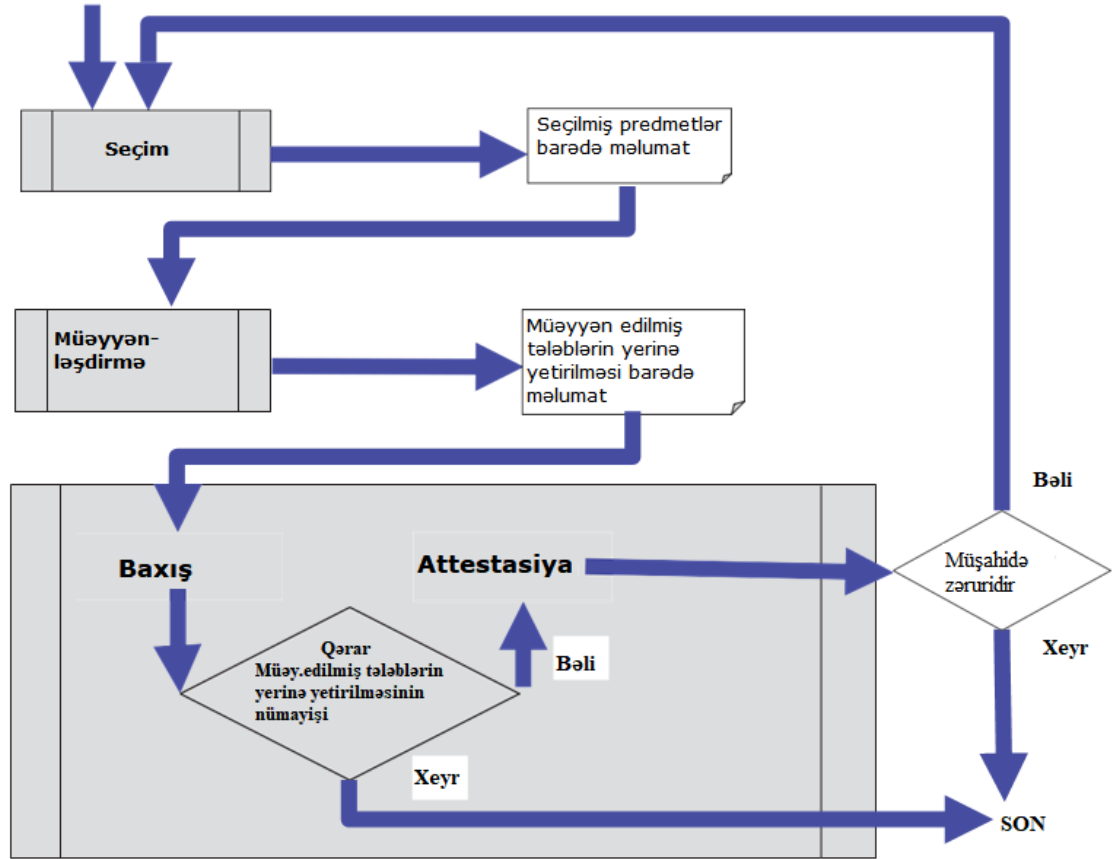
Seçim

Seçilmiş predmetlər barədə məlumat

Müəyyən-ləşdirmə

Müəyyən edilmiş tələblərin yerinə yetirilməsi barədə məlumat

Bəli

Baxış

Attestasiya

Müşahidə zəruridir

Qərar
Müəy.edilmiş tələblərin yerinə yetirilməsinin nümayişi

Bəli

Xeyr

Xeyr

SON